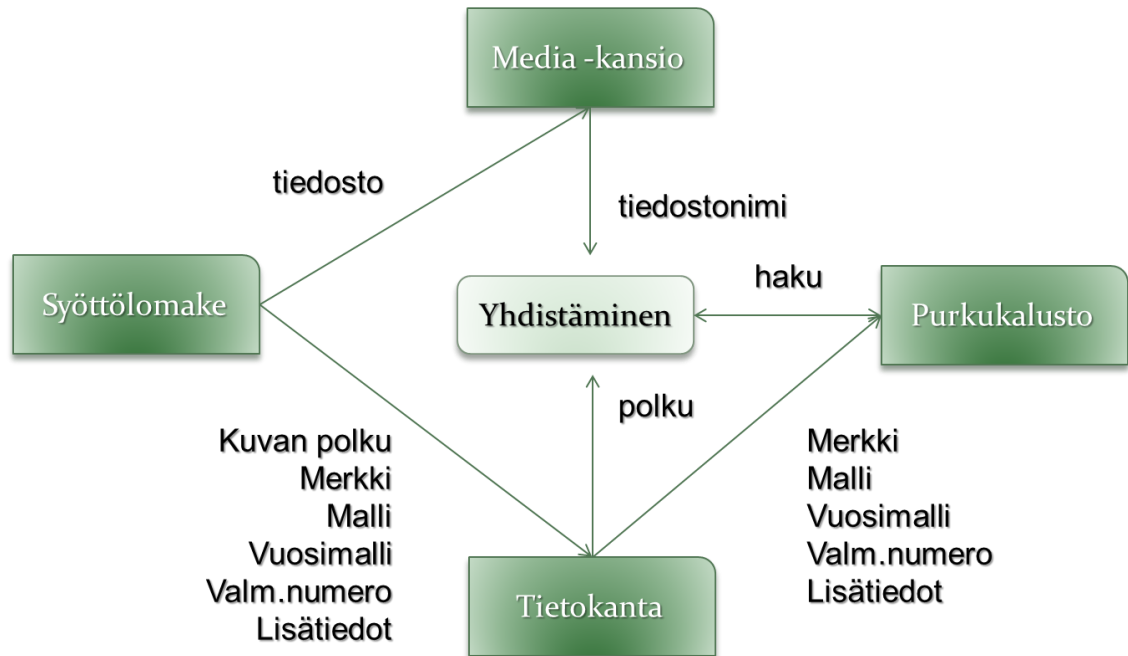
Media -kansio

tiedosto

tiedostonimi

Syöttölomake

Yhdistäminen

haku

Purkukalusto

polku

Kuvan polku
Merkki
Malli
Vuosimalli
Valm.numero
Lisätiedot

Merkki
Malli
Vuosimalli
Valm.numero
Lisätiedot

Tietokanta